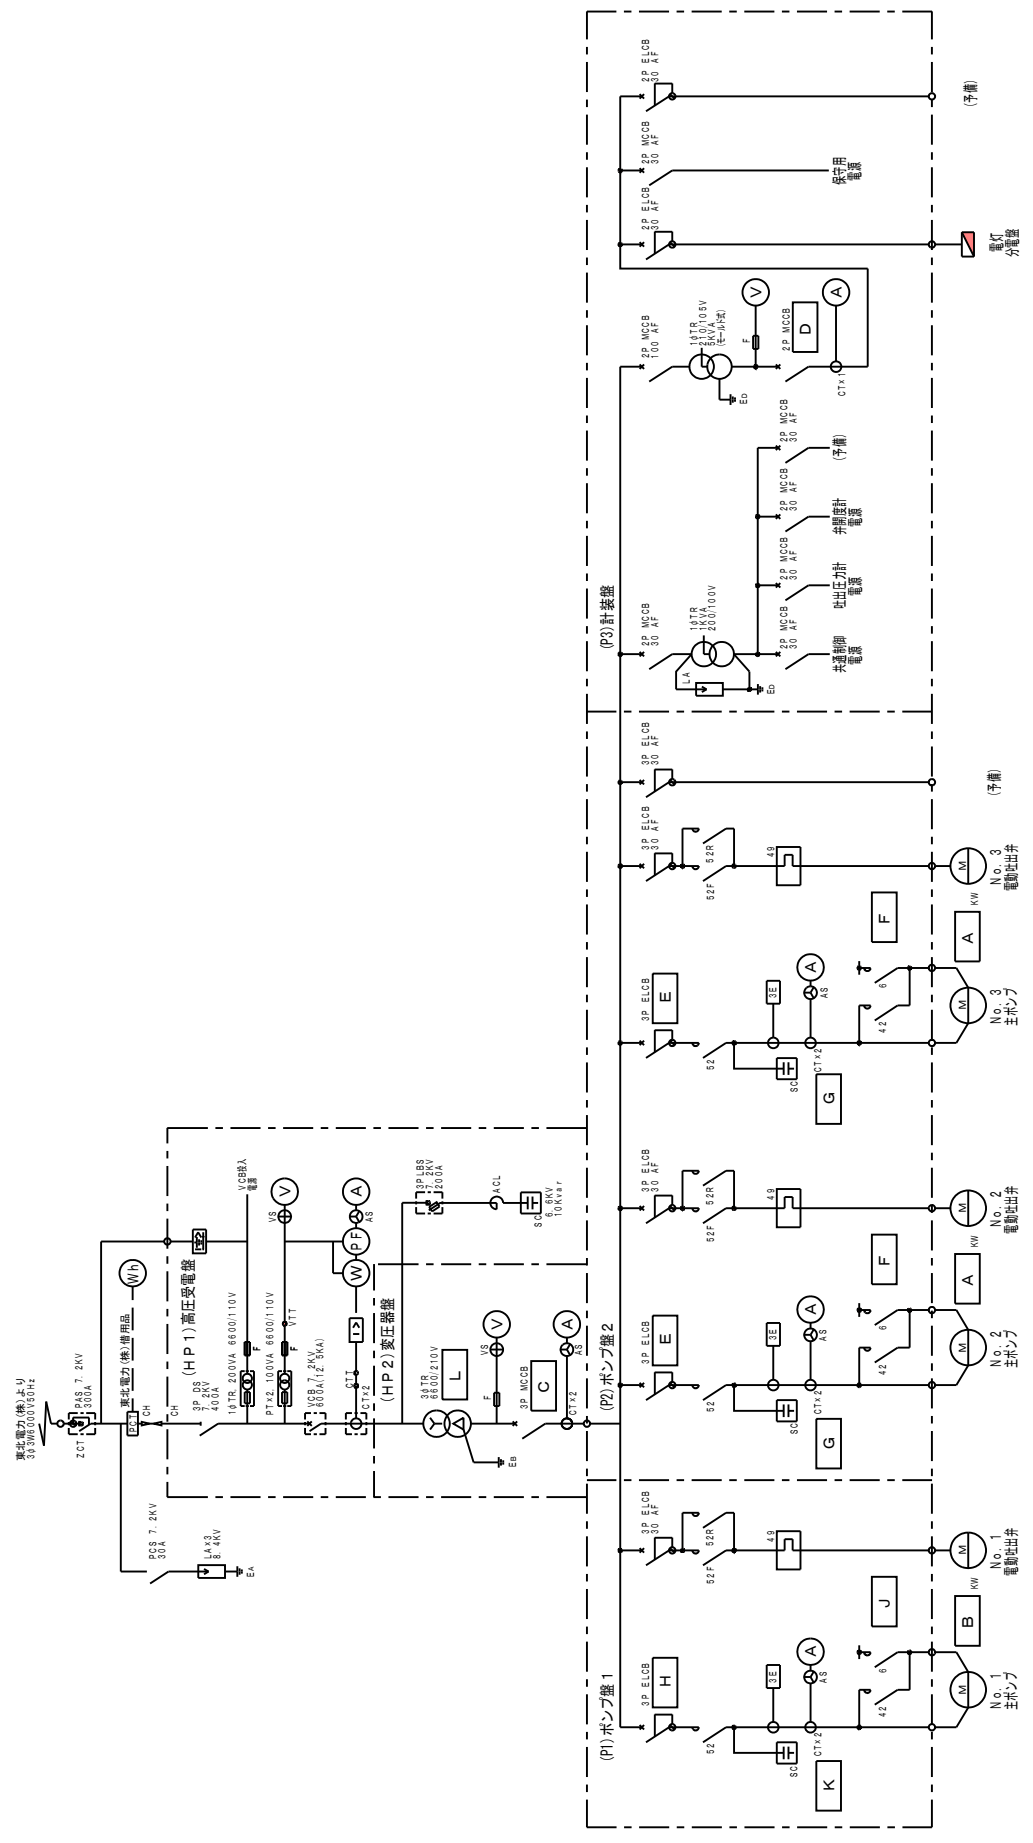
東北電力(株)より
3φ3W6000V50Hz

ZCT
PAS 7.2KV
300A
東北電力(株)借用品
PCT
CH
Wh
PCS 7.2KV
30A
LA×3
8.4KV
EA

(HP1)高圧受電盤
CH
3P DS
7.2KV
400A
1φTR. 200VA 6600/110V
F
PT×2. 100VA 6600/110V
F
VCB 7.2KV
600A(12.5KA)
VCB投入
電源
VS
V
VTT
W
PF
A
AS
I>
CTT
CT×2
3P LBS
7.2KV
200A
ACL
SC
6.6KV
10KVar

(HP2)変圧器盤
3φTR
6600/210V
EB
VS
V
F
L
3P MCCB
C
A
AS
CT×2

(P1)ポンプ盤1
3P ELCB
H
52
SC
CT×2
K
3E
A
AS
6
42
M
No.1
主ポンプ
3P ELCB
30 AF
52F
52R
J
49
B
KW
M
No.1
電動吐出弁

(P2)ポンプ盤2
3P ELCB
E
52
SC
CT×2
G
3E
A
AS
6
42
M
No.2
主ポンプ
3P ELCB
30 AF
52F
52R
F
49
A
KW
M
No.2
電動吐出弁
3P ELCB
E
52
SC
CT×2
G
3E
A
AS
6
42
M
No.3
主ポンプ
3P ELCB
30 AF
52F
52R
F
49
A
KW
M
No.3
電動吐出弁
3P ELCB
30 AF
(予備)

(P3)計装盤
2P MCCB
30 AF
1φTR
1KVA
200/100V
LA
ED
2P MCCB
30 AF
共通制御
電源
2P MCCB
30 AF
吐出圧力計
電源
2P MCCB
30 AF
弁開度計
電源
2P MCCB
30 AF
(予備)
2P MCCB
100 AF
1φTR
210/105V
5KVA
(モールド式)
ED
F
V
2P MCCB
D
A
CT×1
2P ELCB
30 AF
電灯
分電盤
2P MCCB
30 AF
保安用
電源
2P ELCB
30 AF
(予備)